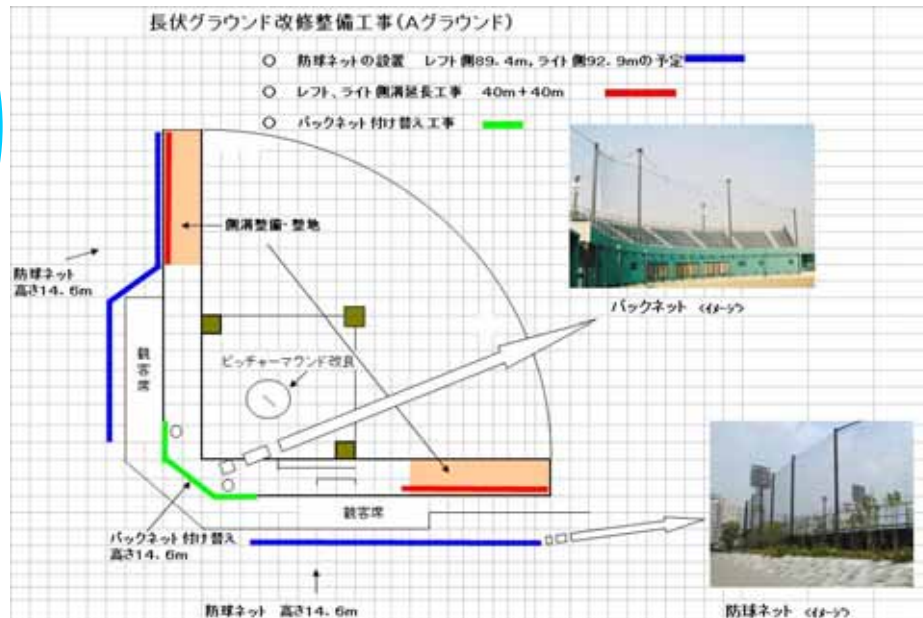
長伏グラウンド改修整備工事（Aグラウンド）

○　防球ネットの設置　レフト側89．4m，ライト側92．9mの予定

○　レフト、ライト側溝延長工事　40m＋40m

○　バックネット付け替え工事

側溝整備・整地

防球ネット
高さ14．6m

観客席

ピッチャーマウンド改良

バックネット　<イメージ>

観客席

バックネット付け替え
高さ14．6m

防球ネット　高さ14．6m

防球ネット　<イメージ>